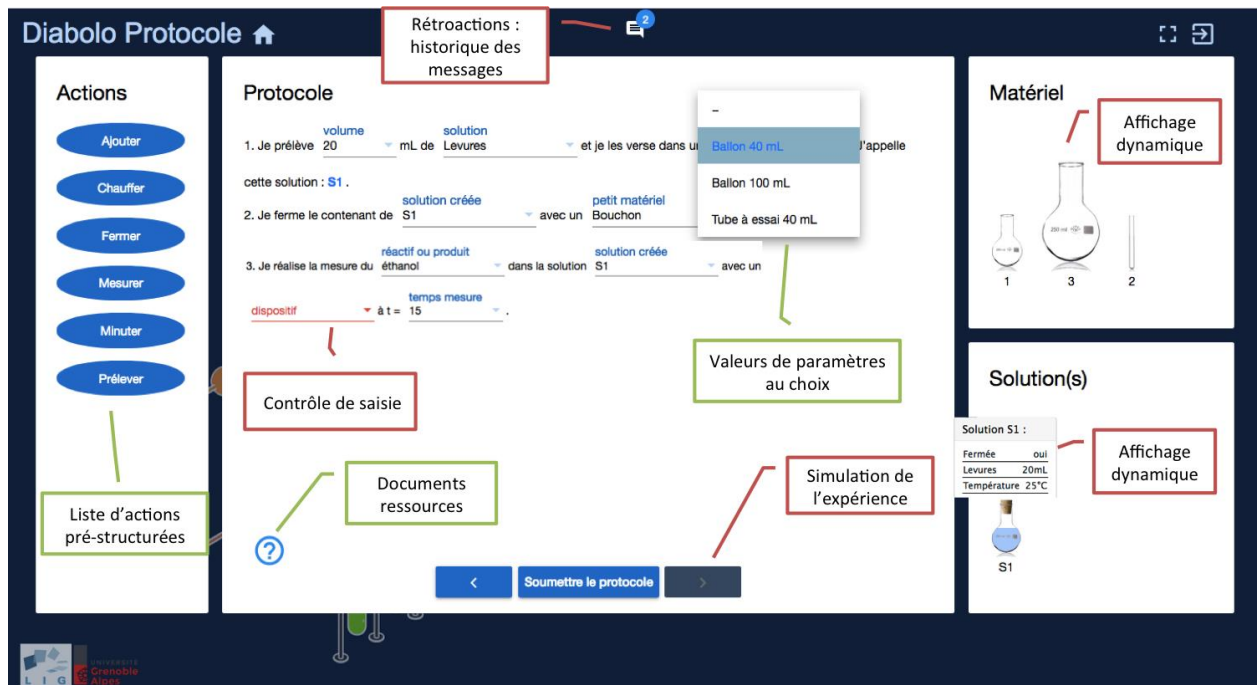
Diabolo Protocole

Rétroactions : historique des messages

2

Actions

Ajouter

Chauffer

Fermer

Mesurer

Minuter

Prélever

Liste d'actions pré-structurées

Protocole

1. Je prélève volume 20 mL de solution Levures et je les verse dans un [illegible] J'appelle cette solution : S1 .

2. Je ferme le contenant de solution créée S1 avec un petit matériel Bouchon

3. Je réalise la mesure du réactif ou produit éthanol dans la solution solution créée S1 avec un

dispositif à t = temps mesure 15 .

–

Ballon 40 mL

Ballon 100 mL

Tube à essai 40 mL

Valeurs de paramètres au choix

Contrôle de saisie

Documents ressources

Simulation de l'expérience

Soumettre le protocole

Matériel

Affichage dynamique

1 3 2

Solution(s)

Solution S1 :

| Fermée | oui |
|---|---|
| Levures | 20mL |
| Température | 25°C |

Affichage dynamique

S1

LIG

UNIVERSITÉ Grenoble Alpes